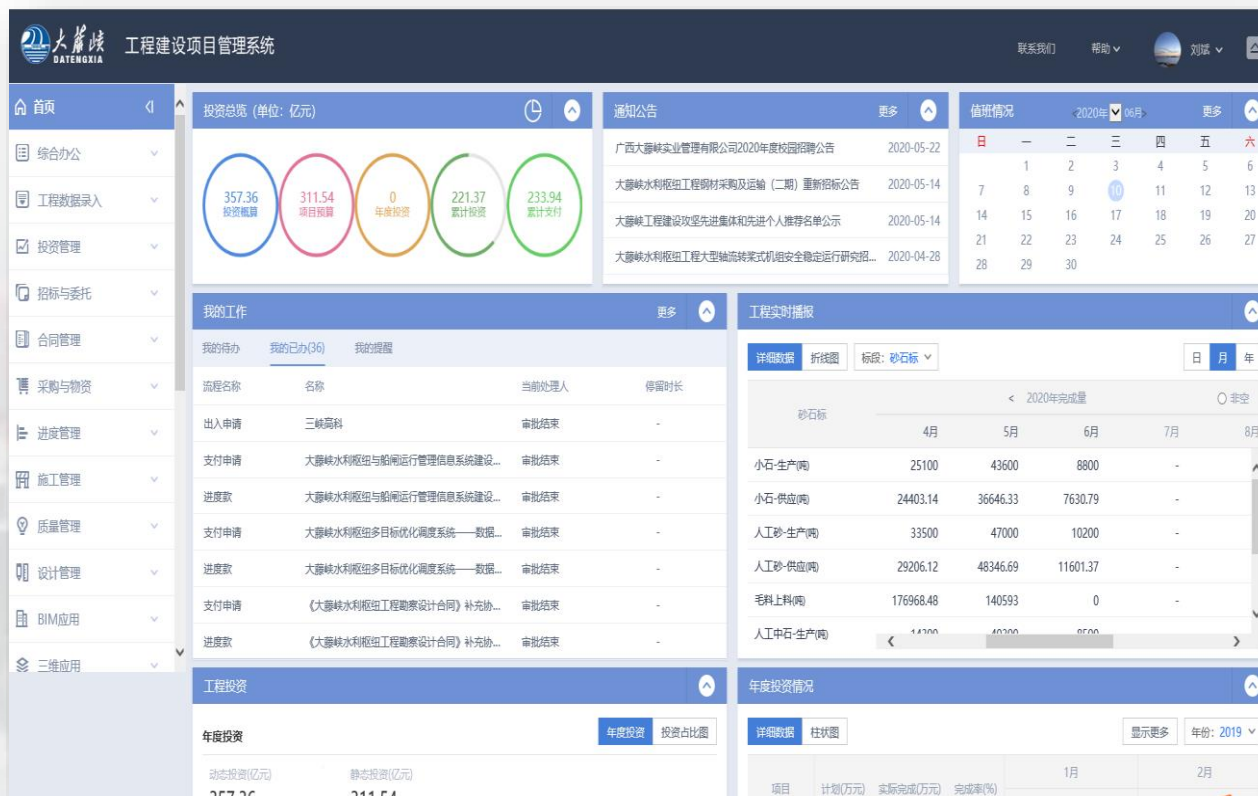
大藤峡 DATENGXIA 工程建设项目管理系统

联系我们 帮助 刘斌

首页
综合办公
工程数据录入
投资管理
招标与委托
合同管理
采购与物资
进度管理
施工管理
质量管理
设计管理
BIM应用
三维应用

投资总览（单位：亿元）

357.36 投资概算
311.54 项目预算
0 年度投资
221.37 累计投资
233.94 累计支付

通知公告 更多

广西大藤峡实业管理有限公司2020年度校园招聘公告 2020-05-22
大藤峡水利枢纽工程钢材采购及运输（二期）重新招标公告 2020-05-14
大藤峡工程建设攻坚先进集体和先进个人推荐名单公示 2020-05-14
大藤峡水利枢纽工程大型轴流转桨式机组安全稳定运行研究招... 2020-04-28

值班情况 2020年 06月 更多

| 日 | 一 | 二 | 三 | 四 | 五 | 六 |
|---|---|---|---|---|---|---|
| | 1 | 2 | 3 | 4 | 5 | 6 |
| 7 | 8 | 9 | 10 | 11 | 12 | 13 |
| 14 | 15 | 16 | 17 | 18 | 19 | 20 |
| 21 | 22 | 23 | 24 | 25 | 26 | 27 |
| 28 | 29 | 30 | | | | |

我的工作 更多

我的待办 我的已办(36) 我的提醒

| 流程名称 | 名称 | 当前处理人 | 停留时长 |
|---|---|---|---|
| 出入申请 | 三峡高科 | 审批结束 | - |
| 支付申请 | 大藤峡水利枢纽与船闸运行管理信息系统建设... | 审批结束 | - |
| 进度款 | 大藤峡水利枢纽与船闸运行管理信息系统建设... | 审批结束 | - |
| 支付申请 | 大藤峡水利枢纽多目标优化调度系统——数据... | 审批结束 | - |
| 进度款 | 大藤峡水利枢纽多目标优化调度系统——数据... | 审批结束 | - |
| 支付申请 | 《大藤峡水利枢纽工程勘察设计合同》补充协... | 审批结束 | - |
| 进度款 | 《大藤峡水利枢纽工程勘察设计合同》补充协... | 审批结束 | - |

工程实时播报

详细数据 折线图 标段：砂石标 日 月 年

< 2020年完成量 非空

| 砂石标 | 4月 | 5月 | 6月 | 7月 | 8月 |
|---|---|---|---|---|---|
| 小石-生产(吨) | 25100 | 43600 | 8800 | - | |
| 小石-供应(吨) | 24403.14 | 36646.33 | 7630.79 | - | |
| 人工砂-生产(吨) | 33500 | 47000 | 10200 | - | |
| 人工砂-供应(吨) | 29206.12 | 48346.69 | 11601.37 | - | |
| 毛料上料(吨) | 176968.48 | 140593 | 0 | - | |
| 人工中石-生产(吨) | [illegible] | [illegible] | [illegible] | | |

工程投资

年度投资 年度投资 投资占比图

动态投资(亿元) 静态投资(亿元)
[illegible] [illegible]

年度投资情况

详细数据 柱状图 显示更多 年份：2019

项目 计划(万元) 实际完成(万元) 完成率(%) 1月 2月